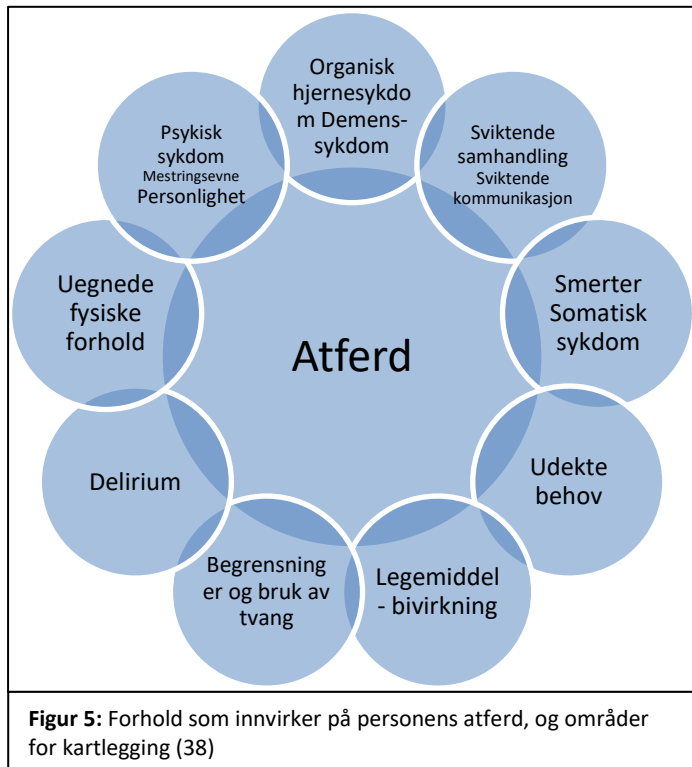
Organisk hjernesykdom Demenssykdom

Sviktende samhandling Sviktende kommunikasjon

Smerter Somatisk sykdom

Udekte behov

Legemiddel - bivirkning

Begrensninger og bruk av tvang

Delirium

Uegnede fysiske forhold

Psykisk sykdom Mestringsevne Personlighet

Atferd

**Figur 5:** Forhold som innvirker på personens atferd, og områder for kartlegging (38)